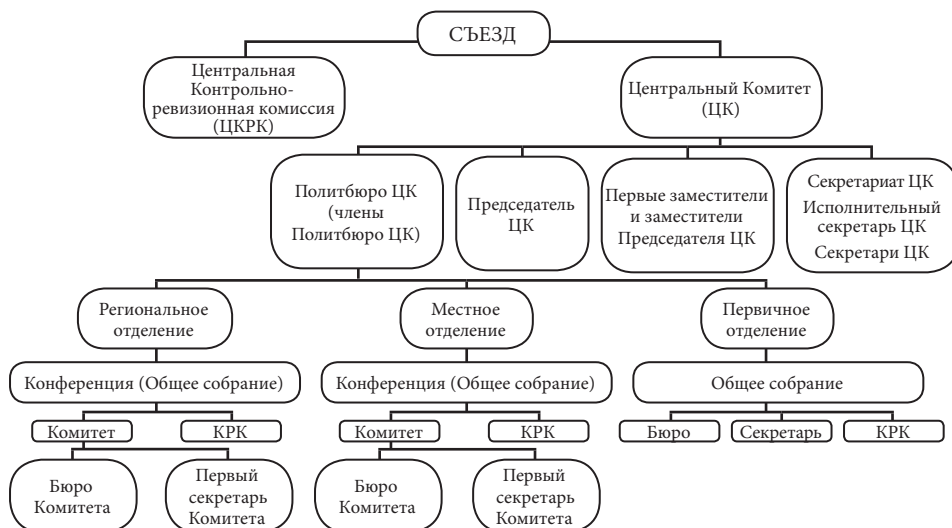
СЪЕЗД

Центральная Контрольно-ревизионная комиссия (ЦКРК)

Центральный Комитет (ЦК)

Политбюро ЦК (члены Политбюро ЦК)

Председатель ЦК

Первые заместители и заместители Председателя ЦК

Секретариат ЦК
Исполнительный секретарь ЦК
Секретари ЦК

Региональное отделение

Местное отделение

Первичное отделение

Конференция (Общее собрание)

Конференция (Общее собрание)

Общее собрание

Комитет

КРК

Комитет

КРК

Бюро

Секретарь

КРК

Бюро Комитета

Первый секретарь Комитета

Бюро Комитета

Первый секретарь Комитета